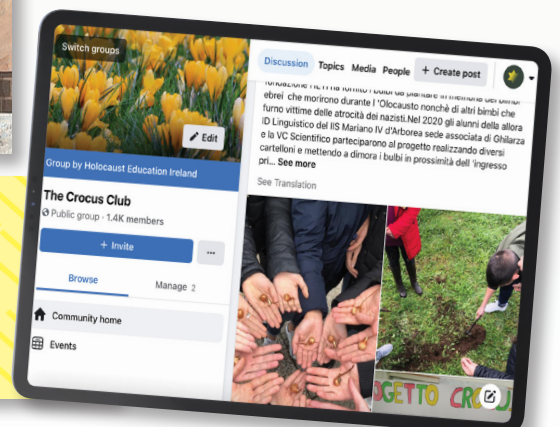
Switch groups

Edit

Group by Holocaust Education Ireland

The Crocus Club

Public group · 1.4K members

+ Invite

...

Browse

Manage 2

Community home

Events

Discussion

Topics

Media

People

+ Create post

fondazione HETI ha fornito i bulbi da piantare in memoria dei bimbi ebrei che morirono durante l'Olocausto nonchè di altri bimbi che furono vittime delle atrocità dei nazisti.Nel 2020 gli alunni della allora ID Linguistico del IIS Mariano IV d'Arborea sede associata di Ghilarza e la VC Scientifico parteciparono al progetto realizzando diversi cartelloni e mettendo a dimora i bulbi in prossimità dell 'ingresso pri... See more

See Translation

PROGETTO CROC